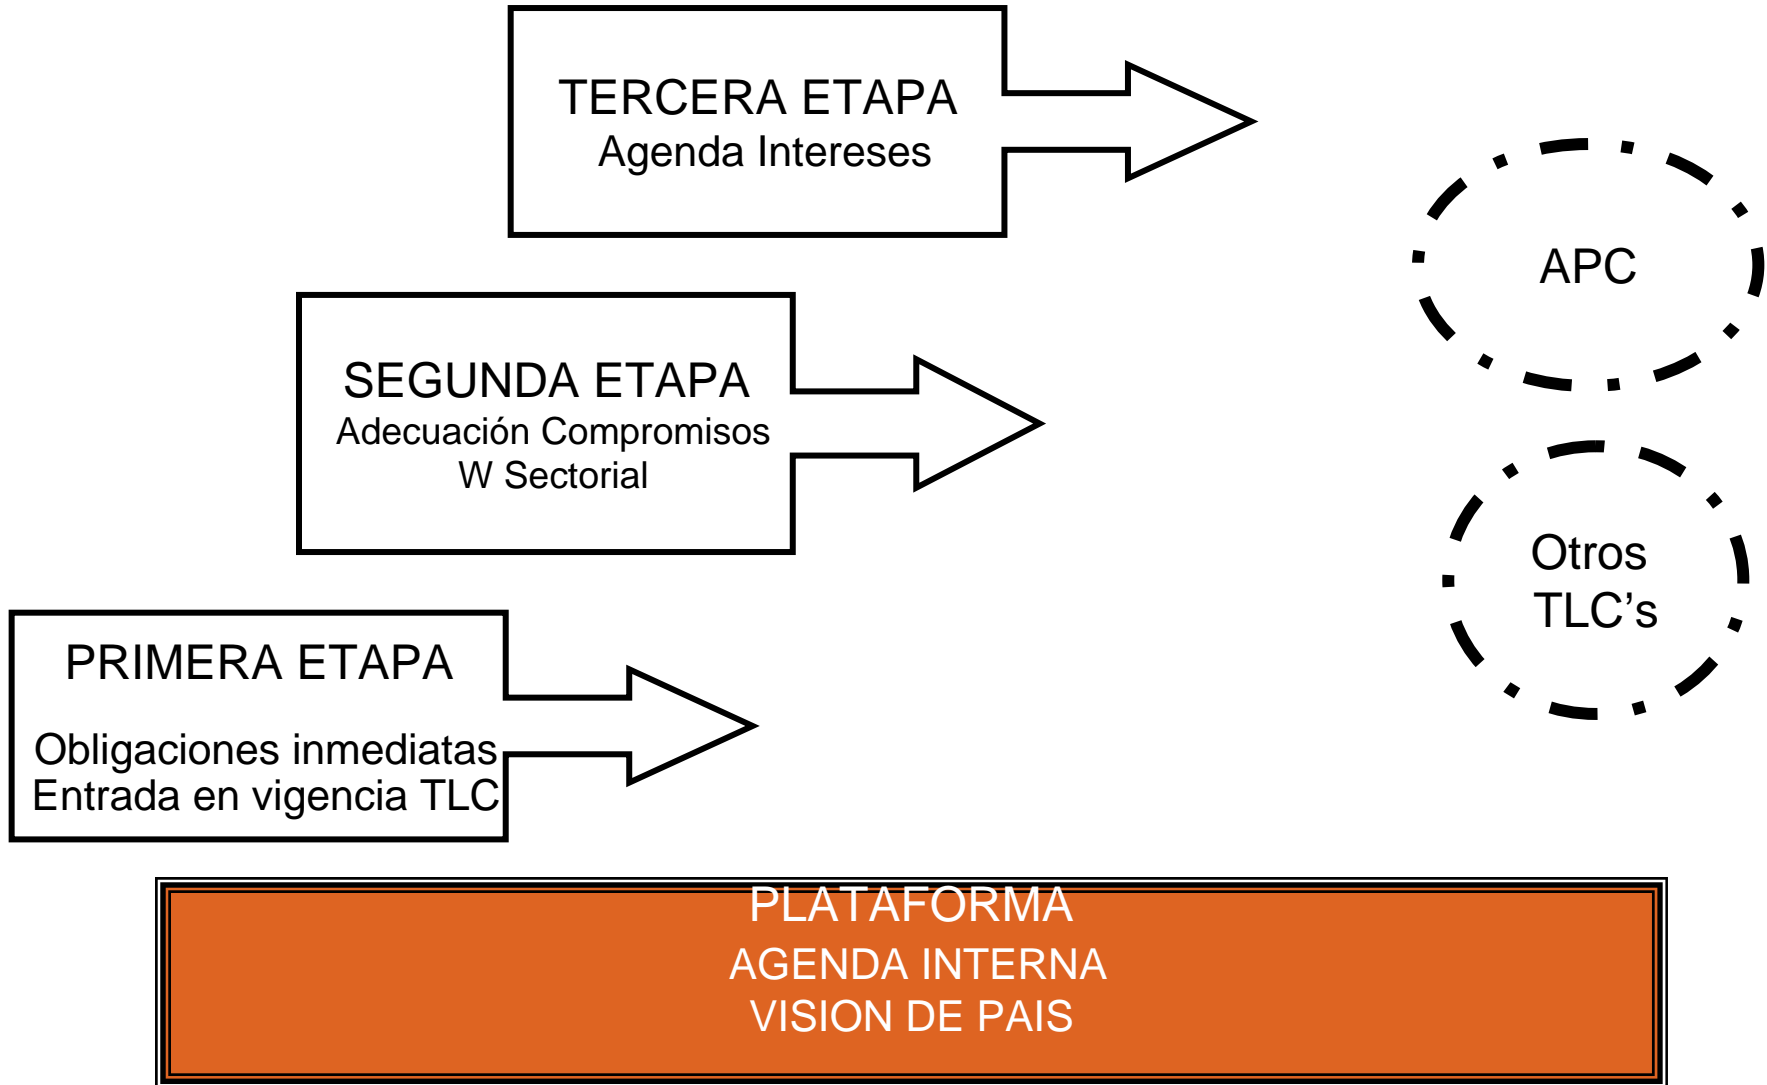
TERCERA ETAPA
Agenda Intereses

APC

SEGUNDA ETAPA
Adecuación Compromisos
W Sectorial

Otros
TLC’s

PRIMERA ETAPA

Obligaciones inmediatas
Entrada en vigencia TLC

PLATAFORMA
AGENDA INTERNA
VISION DE PAIS